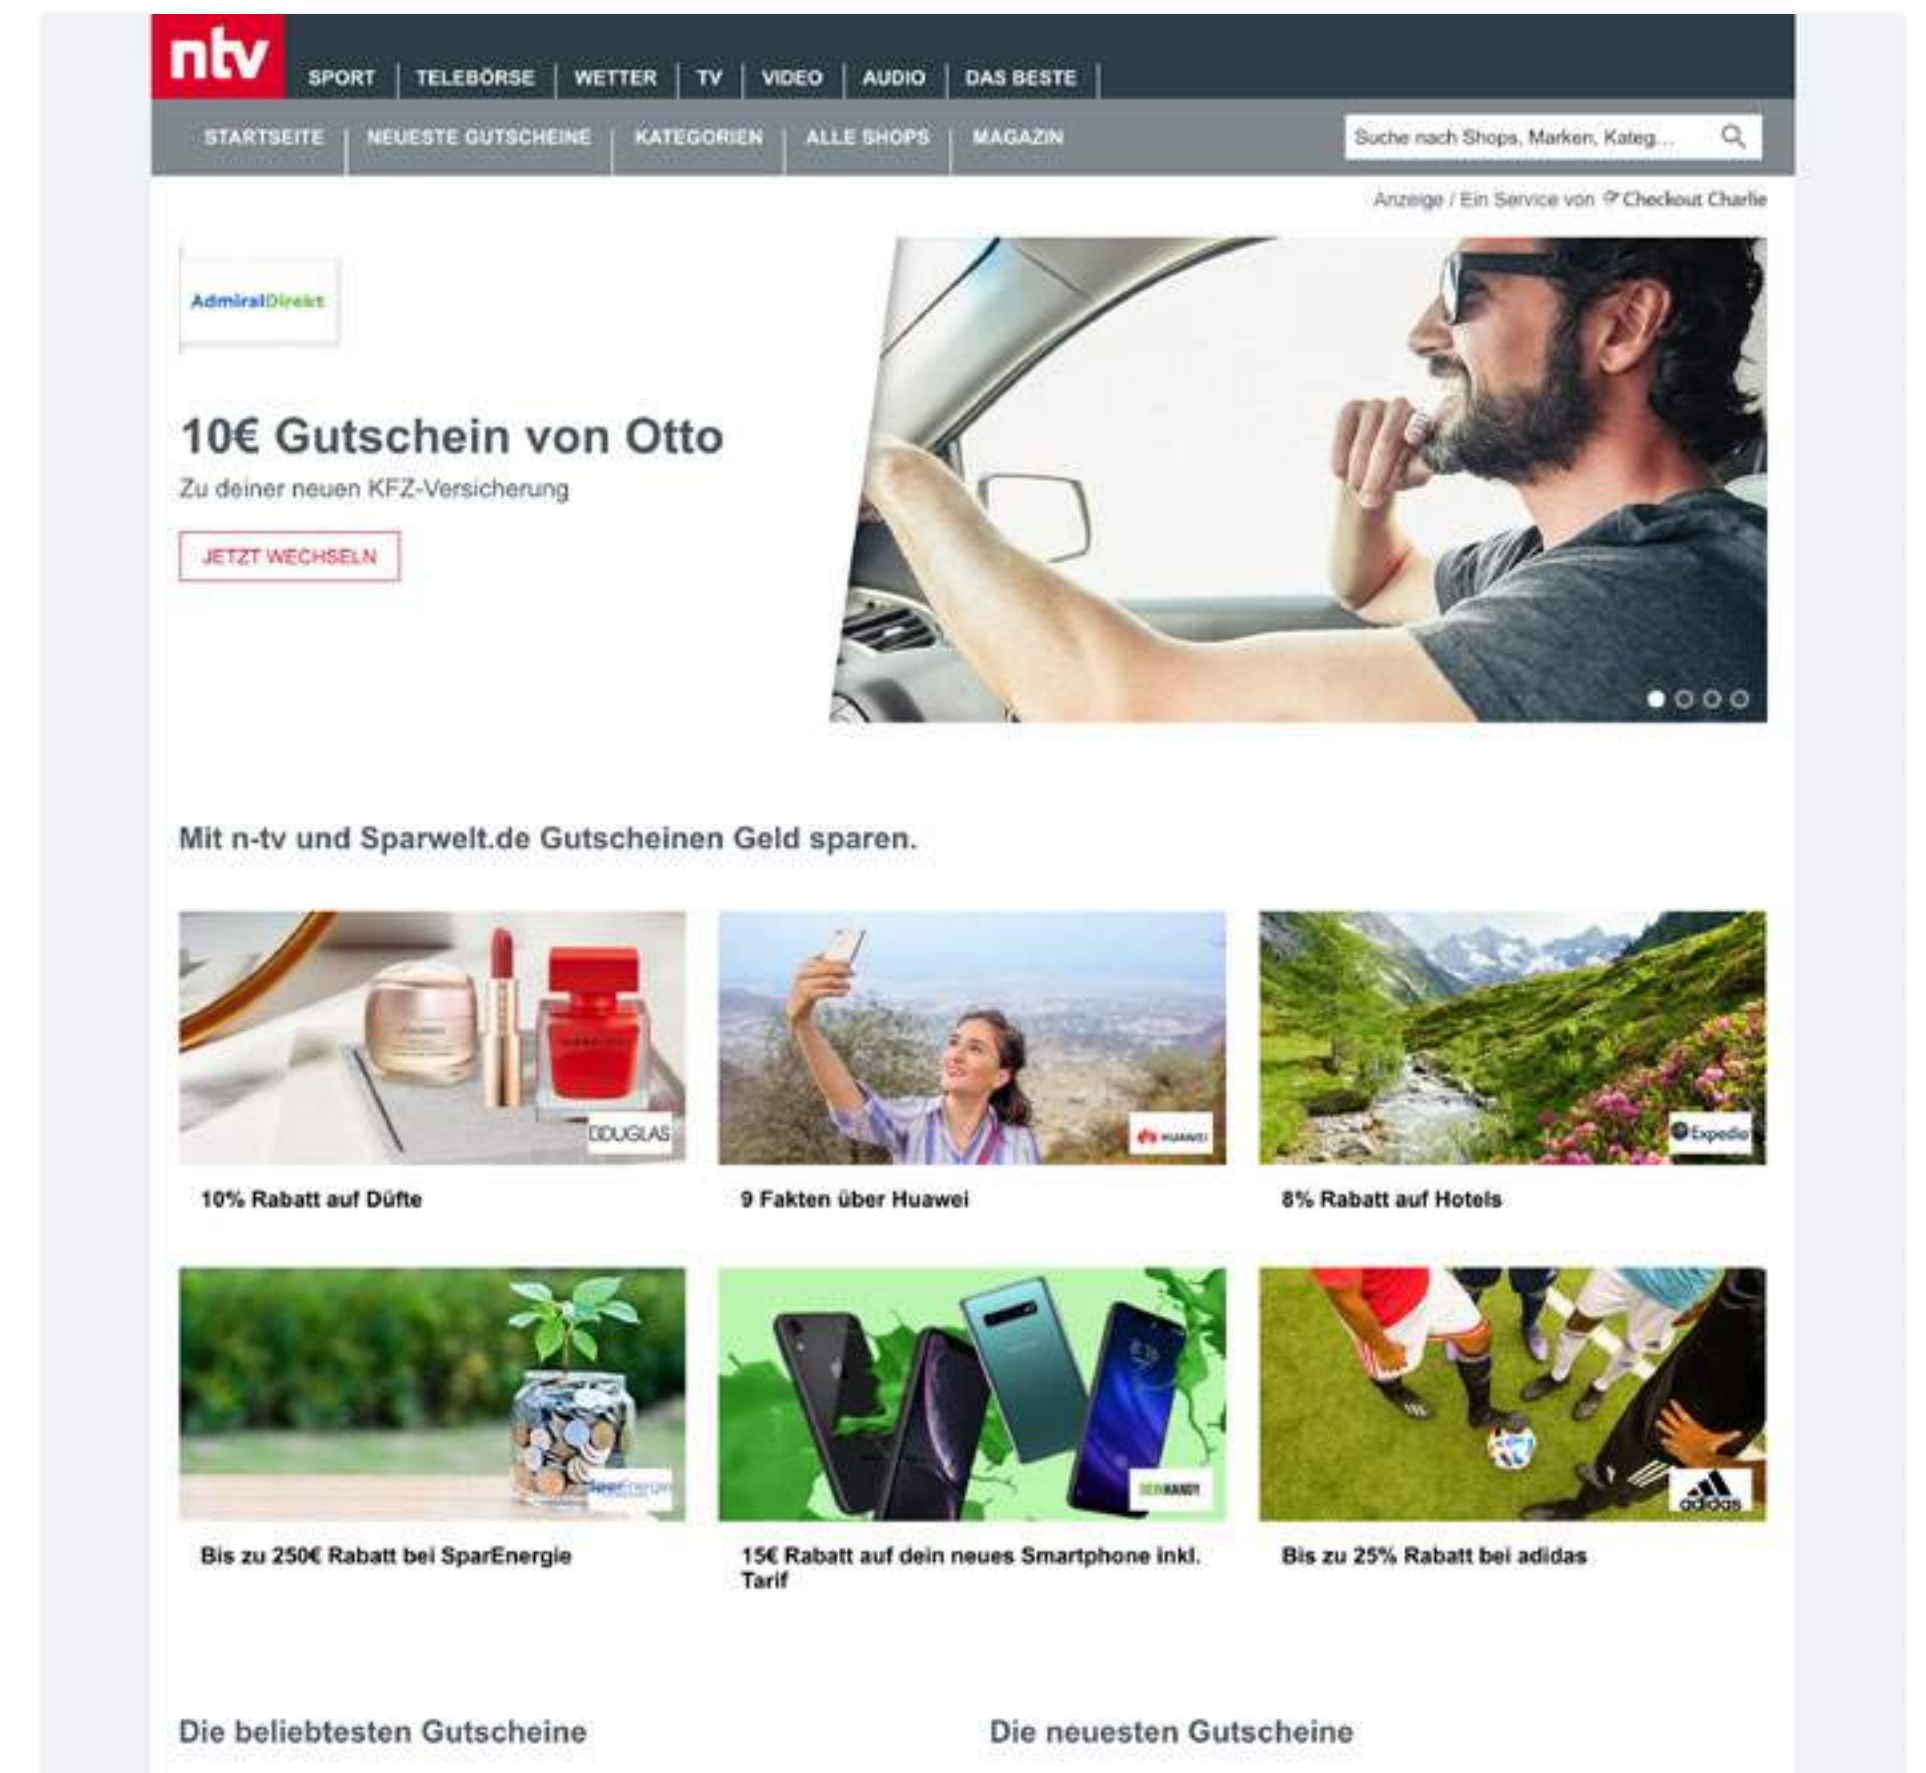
ntv

SPORT | TELEBÖRSE | WETTER | TV | VIDEO | AUDIO | DAS BESTE

STARTSEITE | NEUESTE GUTSCHEINE | KATEGORIEN | ALLE SHOPS | MAGAZIN

Suche nach Shops, Marken, Kateg...

Anzeige / Ein Service von Checkout Charlie

AdmiralDirekt

10€ Gutschein von Otto

Zu deiner neuen KFZ-Versicherung

JETZT WECHSELN

Mit n-tv und Sparwelt.de Gutscheinen Geld sparen.

DOUGLAS

10% Rabatt auf Düfte

HUAWEI

9 Fakten über Huawei

Expedia

8% Rabatt auf Hotels

SparEnergie

Bis zu 250€ Rabatt bei SparEnergie

DEINHANDY

15€ Rabatt auf dein neues Smartphone inkl. Tarif

adidas

Bis zu 25% Rabatt bei adidas

Die beliebtesten Gutscheine

Die neuesten Gutscheine